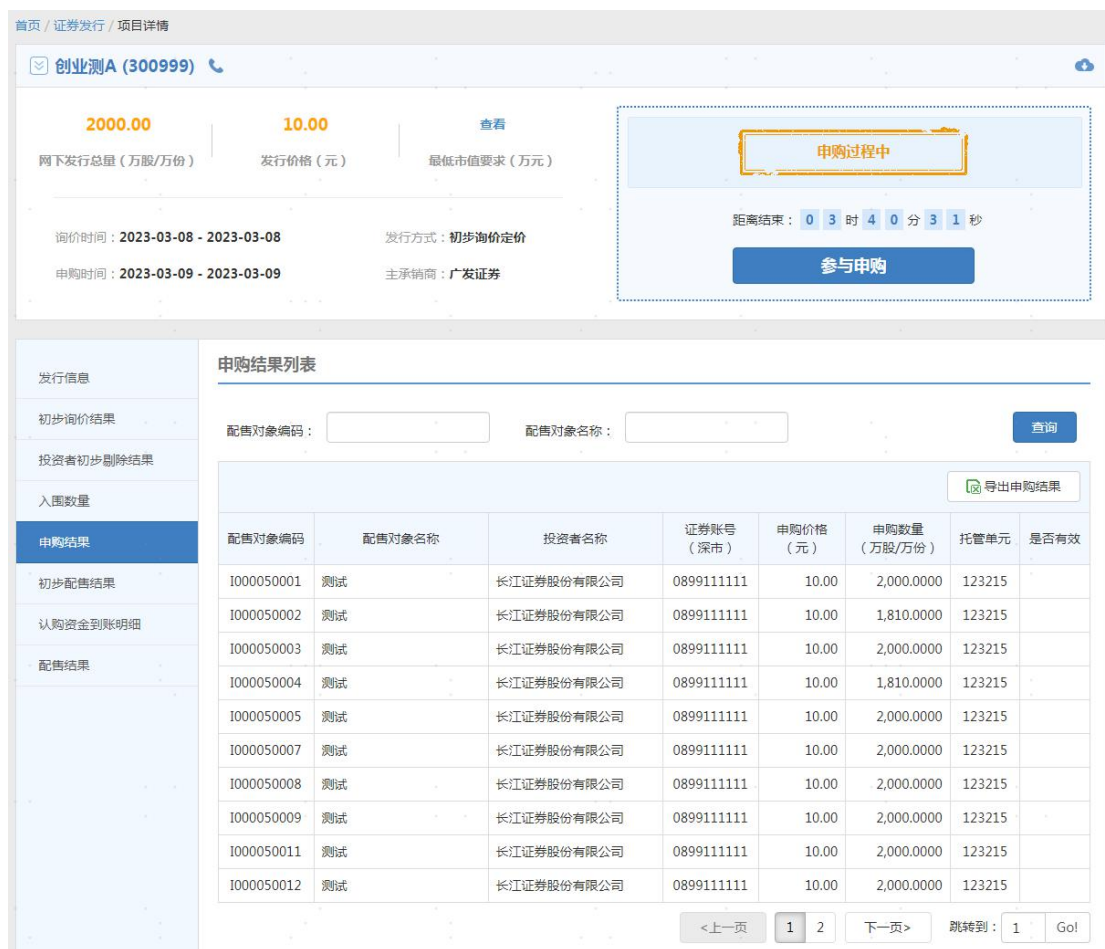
首页 / 证券发行 / 项目详情

创业测A (300999)

2000.00
网下发行总量（万股/万份）

10.00
发行价格（元）

查看
最低市值要求（万元）

询价时间：2023-03-08 - 2023-03-08
发行方式：初步询价定价

申购时间：2023-03-09 - 2023-03-09
主承销商：广发证券

申购过程中

距离结束：0 3 时 4 0 分 3 1 秒

参与申购

发行信息
初步询价结果
投资者初步剔除结果
入围数量
申购结果
初步配售结果
认购资金到账明细
配售结果

申购结果列表

配售对象编码：
配售对象名称：
查询

导出申购结果

| 配售对象编码 | 配售对象名称 | 投资者名称 | 证券账号（深市） | 申购价格（元） | 申购数量（万股/万份） | 托管单元 | 是否有效 |
|---|---|---|---|---|---|---|---|
| I000050001 | 测试 | 长江证券股份有限公司 | 0899111111 | 10.00 | 2,000.0000 | 123215 | |
| I000050002 | 测试 | 长江证券股份有限公司 | 0899111111 | 10.00 | 1,810.0000 | 123215 | |
| I000050003 | 测试 | 长江证券股份有限公司 | 0899111111 | 10.00 | 2,000.0000 | 123215 | |
| I000050004 | 测试 | 长江证券股份有限公司 | 0899111111 | 10.00 | 1,810.0000 | 123215 | |
| I000050005 | 测试 | 长江证券股份有限公司 | 0899111111 | 10.00 | 2,000.0000 | 123215 | |
| I000050007 | 测试 | 长江证券股份有限公司 | 0899111111 | 10.00 | 2,000.0000 | 123215 | |
| I000050008 | 测试 | 长江证券股份有限公司 | 0899111111 | 10.00 | 2,000.0000 | 123215 | |
| I000050009 | 测试 | 长江证券股份有限公司 | 0899111111 | 10.00 | 2,000.0000 | 123215 | |
| I000050011 | 测试 | 长江证券股份有限公司 | 0899111111 | 10.00 | 2,000.0000 | 123215 | |
| I000050012 | 测试 | 长江证券股份有限公司 | 0899111111 | 10.00 | 2,000.0000 | 123215 | |

<上一页 1 2 下一页> 跳转到： 1 Go!